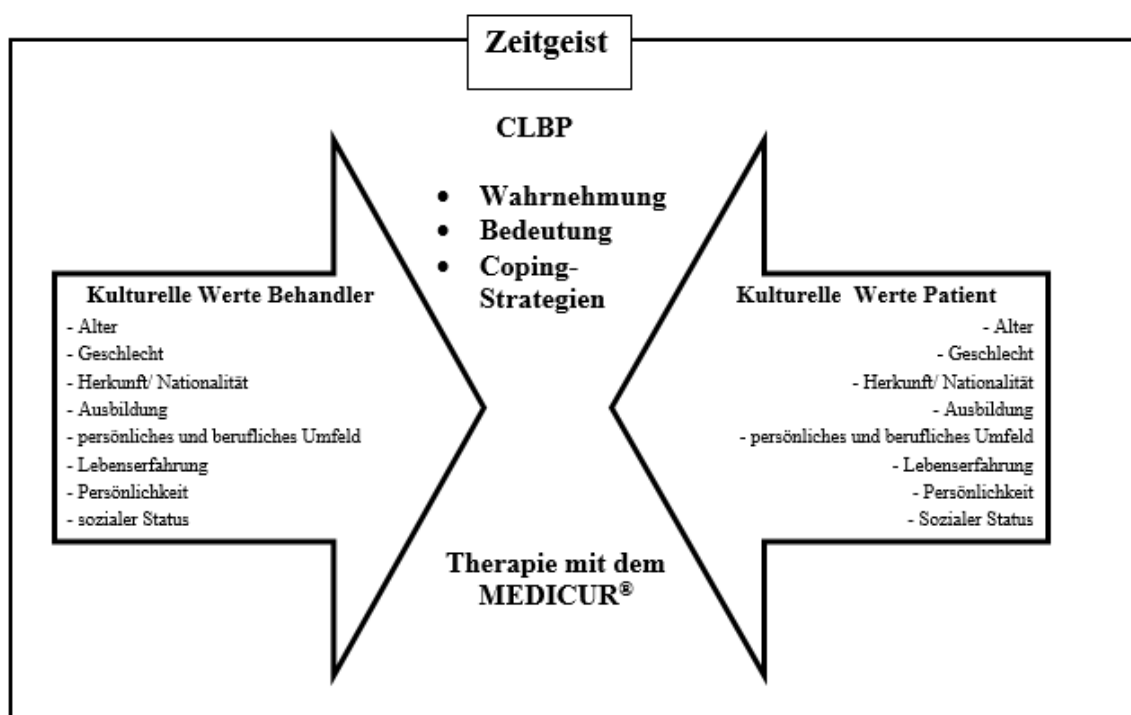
Zeitgeist

CLBP

- Wahrnehmung
- Bedeutung
- Coping-Strategien

Kulturelle Werte Behandler
- Alter
- Geschlecht
- Herkunft/ Nationalität
- Ausbildung
- persönliches und berufliches Umfeld
- Lebenserfahrung
- Persönlichkeit
- sozialer Status

Kulturelle Werte Patient
- Alter
- Geschlecht
- Herkunft/ Nationalität
- Ausbildung
- persönliches und berufliches Umfeld
- Lebenserfahrung
- Persönlichkeit
- Sozialer Status

Therapie mit dem MEDICUR®